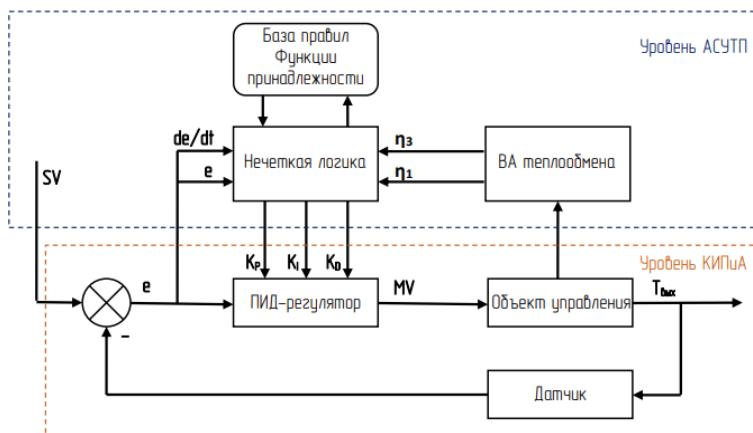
База правил
Функции
принадлежности

Уровень АСУТП

de/dt

e

Нечеткая логика

$\eta_3$

$\eta_1$

ВА теплообмена

SV

Уровень КИПиА

$K_P$ $K_I$ $K_D$

e

ПИД-регулятор

MV

Объект управления

$T_{вых}$

-

Датчик